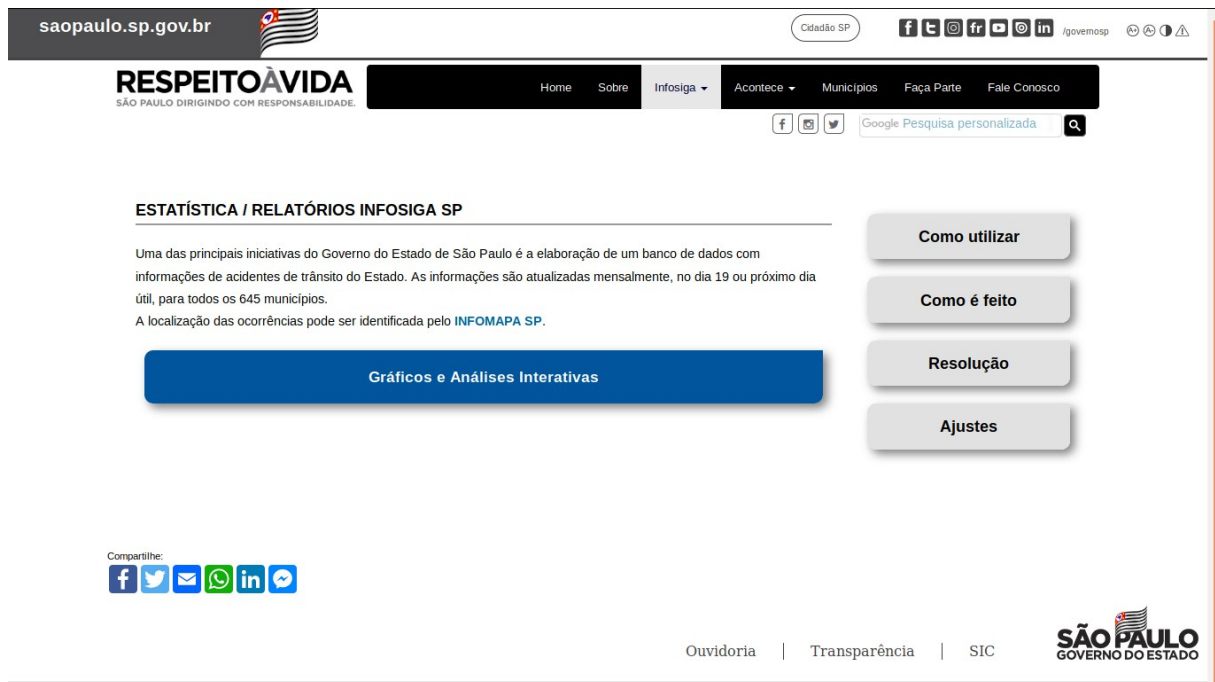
saopaulo.sp.gov.br

Cidadão SP

/governosp

RESPEITOÀVIDA
SÃO PAULO DIRIGINDO COM RESPONSABILIDADE.

Home Sobre Infosiga Acontece Municípios Faça Parte Fale Conosco

Google Pesquisa personalizada

ESTATÍSTICA / RELATÓRIOS INFOSIGA SP

Uma das principais iniciativas do Governo do Estado de São Paulo é a elaboração de um banco de dados com informações de acidentes de trânsito do Estado. As informações são atualizadas mensalmente, no dia 19 ou próximo dia útil, para todos os 645 municípios.
A localização das ocorrências pode ser identificada pelo INFOMAPA SP.

Gráficos e Análises Interativas

Como utilizar

Como é feito

Resolução

Ajustes

Compartilhe:

Ouvidoria | Transparência | SIC

SÃO PAULO
GOVERNO DO ESTADO